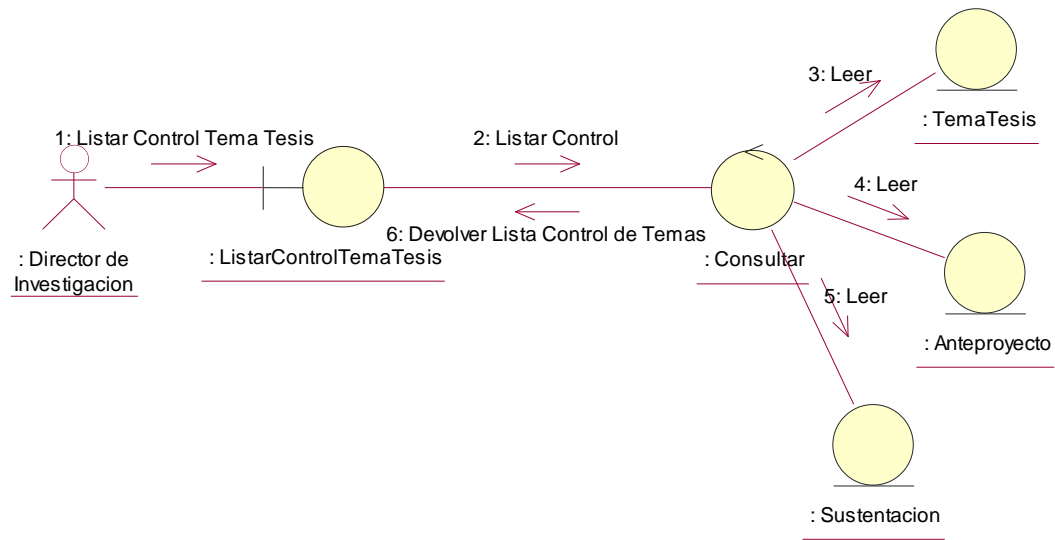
1: Listar Control Tema Tesis

2: Listar Control

3: Leer

: TemaTesis

4: Leer

6: Devolver Lista Control de Temas

: Director de Investigacion

: ListarControlTemaTesis

: Consultar

5: Leer

: Anteproyecto

: Sustentacion